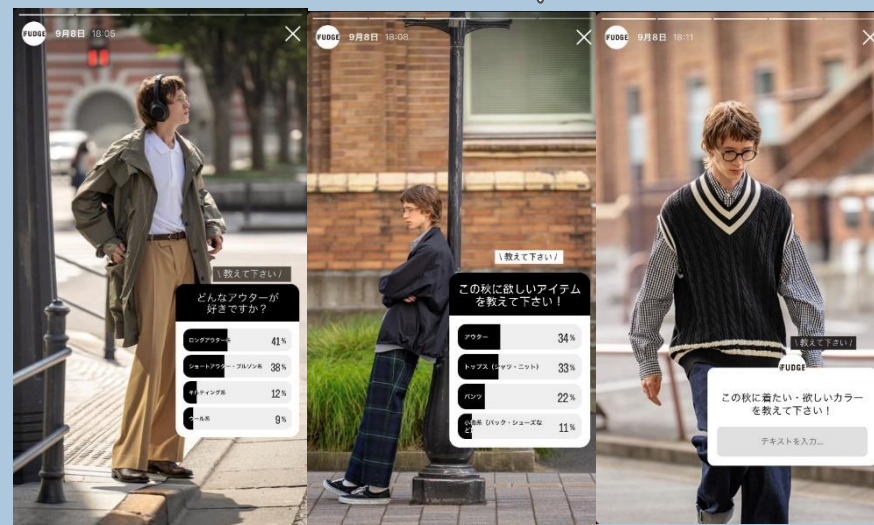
FUDGE 9月8日 18:05

\ 教えて下さい /

どんなアウターが好きですか？

ロングアウター系 41%

ショートアウター・ブルゾン系 38%

キルティング系 12%

ウール系 9%

FUDGE 9月8日 18:08

\ 教えて下さい /

この秋に欲しいアイテムを教えて下さい！

アウター 34%

トップス（シャツ・ニット） 33%

パンツ 22%

小物系（バック・シューズなど） 11%

FUDGE 9月8日 18:11

\ 教えて下さい /

FUDGE

この秋に着たい・欲しいカラーを教えて下さい！

テキストを入力...